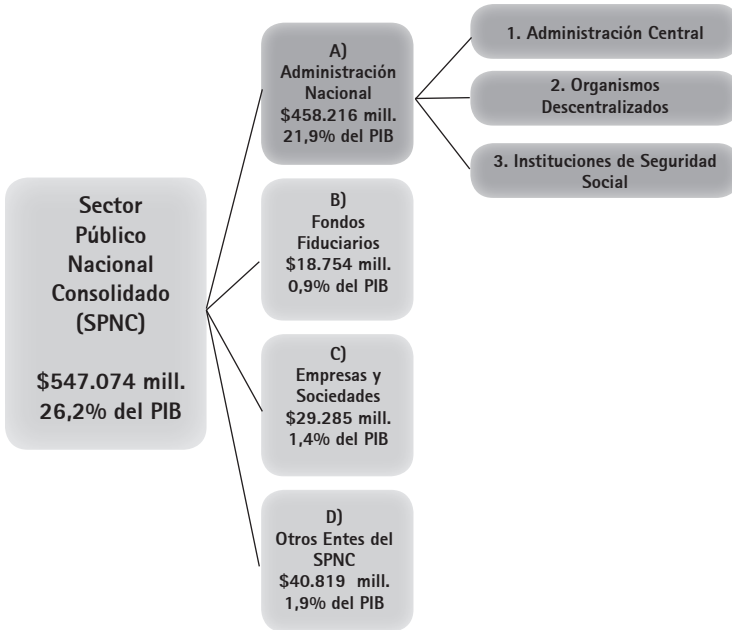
Sector Público Nacional Consolidado (SPNC)

$547.074 mill.
26,2% del PIB

A)
Administración Nacional
$458.216 mill.
21,9% del PIB

1. Administración Central

2. Organismos Descentralizados

3. Instituciones de Seguridad Social

B)
Fondos Fiduciarios
$18.754 mill.
0,9% del PIB

C)
Empresas y Sociedades
$29.285 mill.
1,4% del PIB

D)
Otros Entes del SPNC
$40.819 mill.
1,9% del PIB